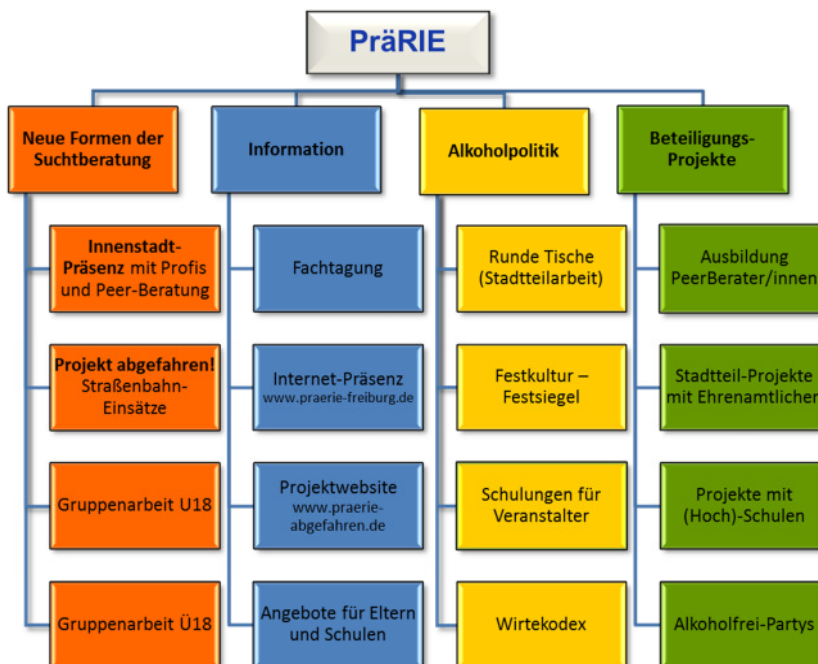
PräRIE

Neue Formen der Suchtberatung

Innenstadt-Präsenz mit Profis und Peer-Beratung

Projekt abgefahren! Straßenbahn-Einsätze

Gruppenarbeit U18

Gruppenarbeit Ü18

Information

Fachtagung

Internet-Präsenz www.praerie-freiburg.de

Projektwebsite www.praerie-abgefahren.de

Angebote für Eltern und Schulen

Alkoholpolitik

Runde Tische (Stadtteilarbeit)

Festkultur – Festsiegel

Schulungen für Veranstalter

Wirtekodex

Beteiligungs-Projekte

Ausbildung PeerBerater/innen

Stadtteil-Projekte mit Ehrenamtlichen

Projekte mit (Hoch)-Schulen

Alkoholfrei-Partys